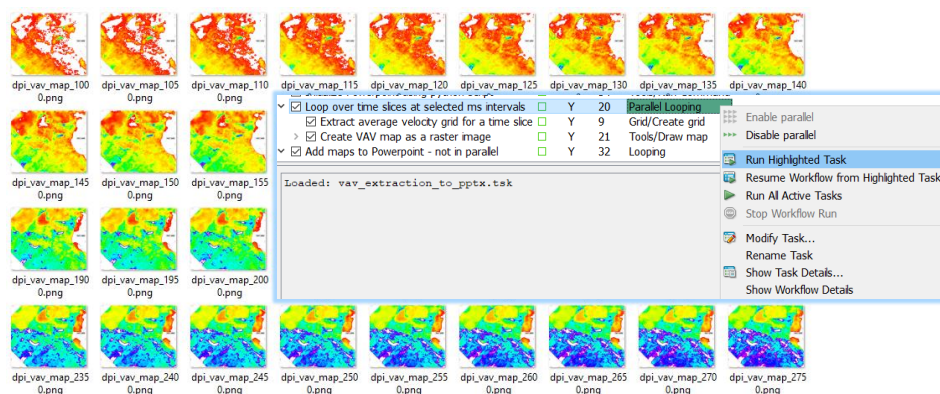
dpi_vav_map_1000.png dpi_vav_map_1050.png dpi_vav_map_1100.png dpi_vav_map_1150.png dpi_vav_map_1200.png dpi_vav_map_1250.png dpi_vav_map_1300.png dpi_vav_map_1350.png dpi_vav_map_1400.png

| | | | | |
|---|---|---|---|---|
| ☑ Loop over time slices at selected ms intervals | ☐ | Y | 20 | Parallel Looping |
| ☑ Extract average velocity grid for a time slice | ☐ | Y | 9 | Grid/Create grid |
| ☑ Create VAV map as a raster image | ☐ | Y | 21 | Tools/Draw map |
| ☑ Add maps to Powerpoint - not in parallel | ☐ | Y | 32 | Looping |

Loaded: vav_extraction_to_pptx.tsk

Enable parallel
Disable parallel
Run Highlighted Task
Resume Workflow from Highlighted Task
Run All Active Tasks
Stop Workflow Run
Modify Task...
Rename Task
Show Task Details...
Show Workflow Details

dpi_vav_map_1450.png dpi_vav_map_1500.png dpi_vav_map_1550.png

dpi_vav_map_1900.png dpi_vav_map_1950.png dpi_vav_map_2000.png

dpi_vav_map_2350.png dpi_vav_map_2400.png dpi_vav_map_2450.png dpi_vav_map_2500.png dpi_vav_map_2550.png dpi_vav_map_2600.png dpi_vav_map_2650.png dpi_vav_map_2700.png dpi_vav_map_2750.png